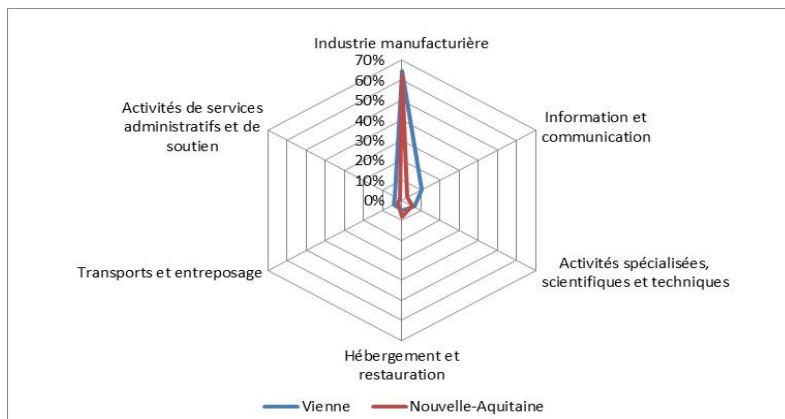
Industrie manufacturière

70%
60%
50%
40%
30%
20%
10%
0%

Information et communication

Activités spécialisées, scientifiques et techniques

Hébergement et restauration

Transports et entreposage

Activités de services administratifs et de soutien

Vienne
Nouvelle-Aquitaine